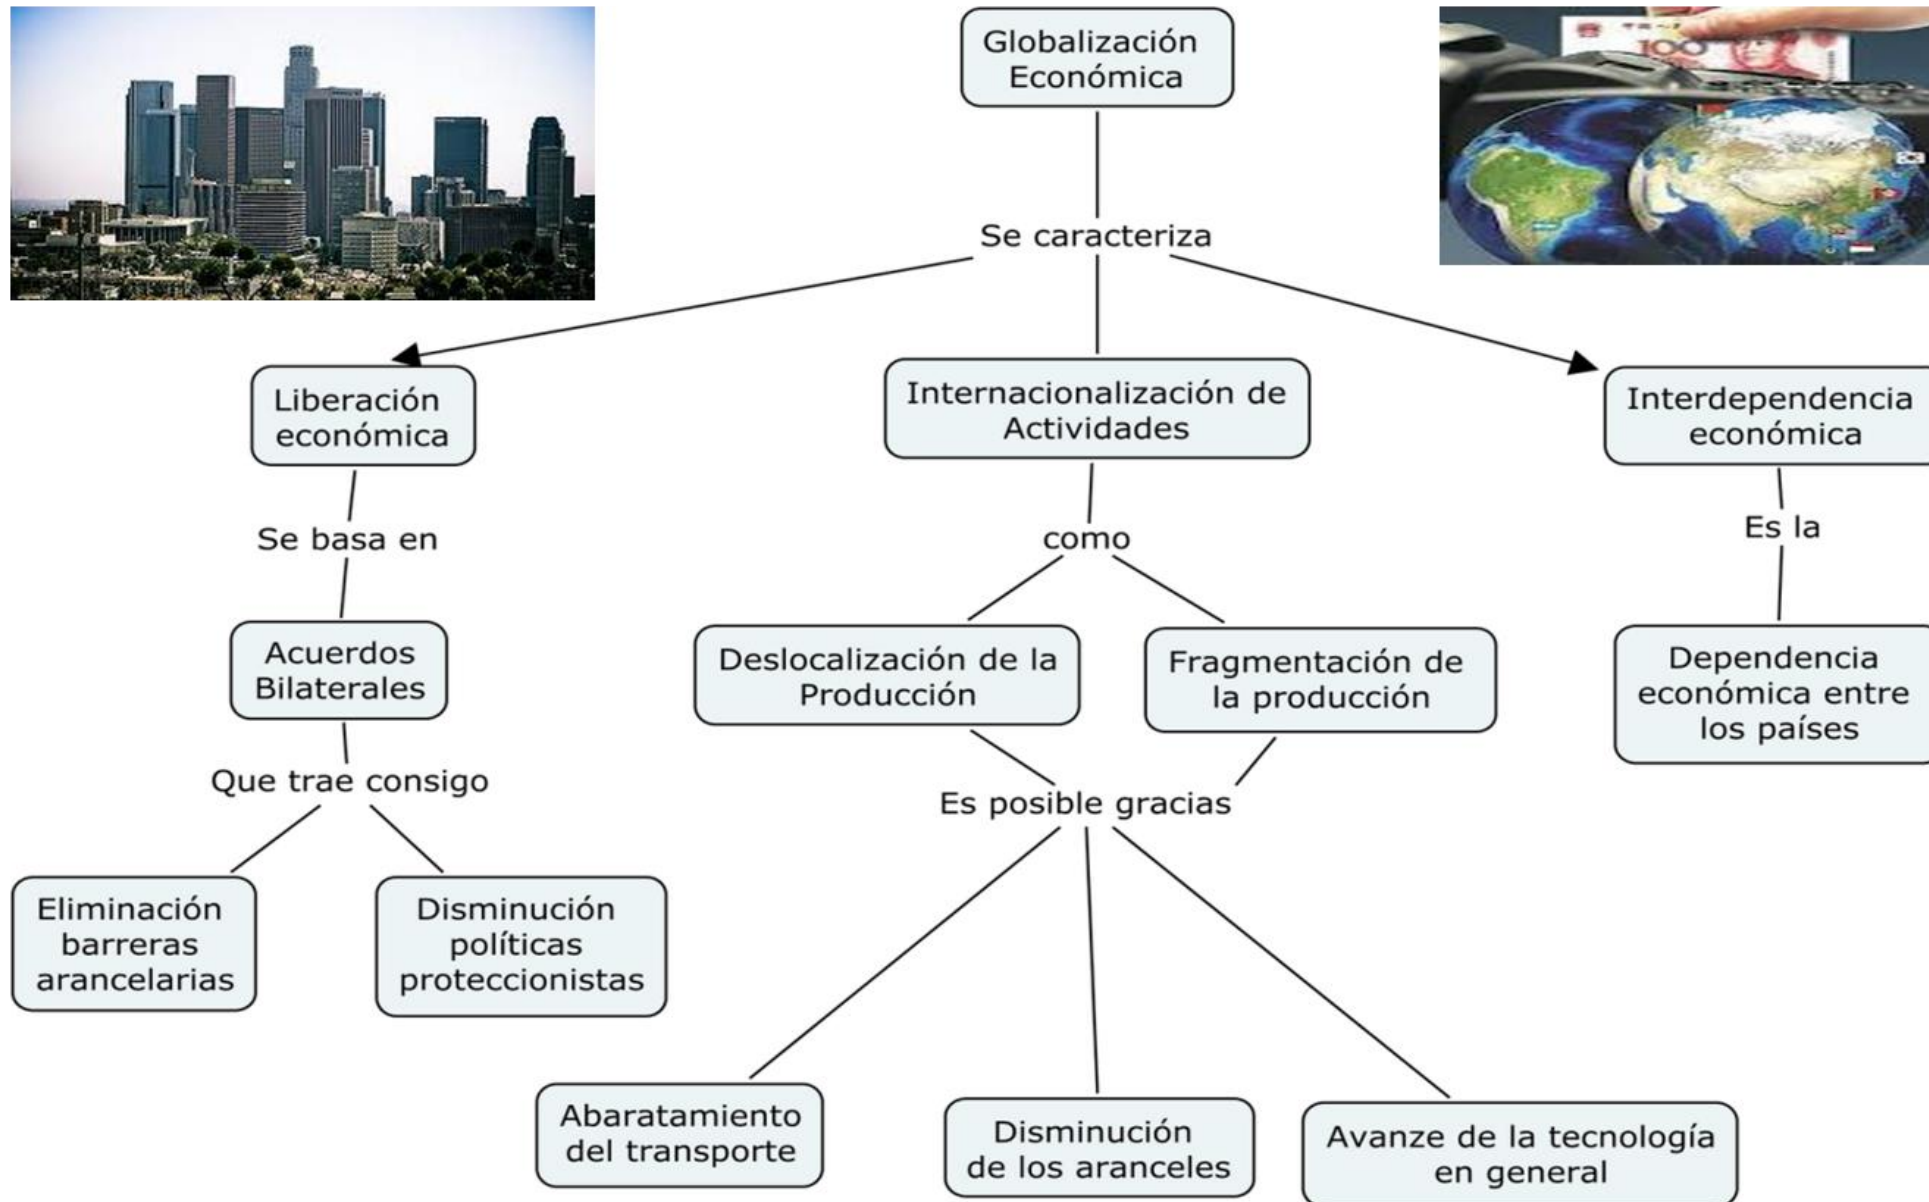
Globalización Económica

Se caracteriza

Liberación económica

Internacionalización de Actividades

Interdependencia económica

Se basa en

como

Es la

Acuerdos Bilaterales

Deslocalización de la Producción

Fragmentación de la producción

Dependencia económica entre los países

Que trae consigo

Es posible gracias

Eliminación barreras arancelarias

Disminución políticas proteccionistas

Abaratamiento del transporte

Disminución de los aranceles

Avanze de la tecnología en general